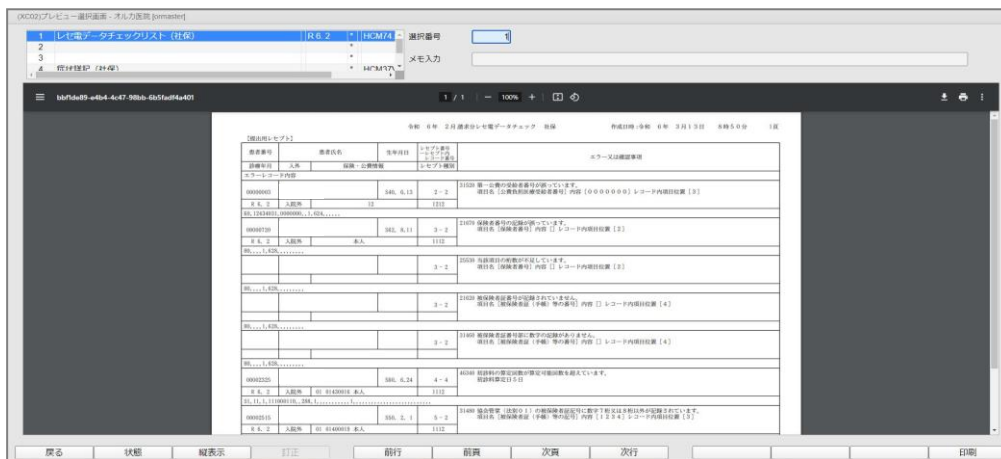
(XC02)プレビュー選択画面 - オルカ医院 [ormaster]

| | | | | |
|---|---|---|---|---|
| 1 | レセ電データチェックリスト（社保） | R 6. 2 | * | HCM74 |
| 2 | | | * | |
| 3 | | | * | |
| 4 | 返戻集計（社保） | | * | HCM37 |

選択番号 1
メモ入力

bbf1de89-e4b4-4c47-98bb-6b5fadf4a401

1 / 1 | — 100% + |

令和 6年 2月請求分レセ電データチェック 社保　　作成日時：令和 6年 3月15日 9時50分　1頁

［提出用レセプト］

| 患者番号 | 患者氏名 | 生年月日 | レセプト番号 | エラー又は確認事項 |
|---|---|---|---|---|
| 診療年月 入外 | 保険・公費情報 | | レセプト種別 | |
| エラーレコード内容 | | | | |
| 00000003 | | S46. 6.13 | 2－2 | 21020 第一公費の受給者番号が誤っています。項目名［公費負担医療受給者番号］内容［0000000］レコード内項目位置［3］ |
| R 6. 2 入院外 | 12 | | 1112 | |
| 60,,12434651,0000000,,1,624,,,,,, | | | | |
| 00000720 | | S62. 8.11 | 3－2 | 21070 保険者番号の記録が誤っています。項目名［保険者番号］内容［］レコード内項目位置［2］ |
| R 6. 2 入院外 | 本人 | | 1112 | |
| HO,,,1,620,,,,,,,, | | | | |
| | | | 3－2 | 25530 当該項目の桁数が不足しています。項目名［保険者番号］内容［］レコード内項目位置［2］ |
| HO,,,1,620,,,,,,,, | | | | |
| | | | 3－2 | 21020 被保険者証記号が記録されていません。項目名［被保険者証（手帳）等の記号］内容［］レコード内項目位置［4］ |
| HO,,,1,620,,,,,,,, | | | | |
| | | | 3－2 | 21400 被保険者証記号等に数字の記録がありません。項目名［被保険者証（手帳）等の記号］内容［］レコード内項目位置［4］ |
| HO,,,1,620,,,,,,,, | | | | |
| 00002225 | | S60. 6.24 | 4－4 | 46540 検診料の算定回数が算定可能回数を超えています。検診料算定日５日 |
| R 6. 2 入院外 | 01 01430016 本人 | | 1112 | |
| SI,11,1,111000110,,288,1,,,,,,,,,,1,,,,,,,,,,,,,,,,,,,, | | | | |
| 00002515 | | S55. 2. 1 | 5－2 | 21490 協会管掌（法別０１）の被保険者証記号に数字７桁又は８桁以外が記録されています。項目名［被保険者証（手帳）等の記号］内容［１２３４］レコード内項目位置［3］ |
| R 6. 2 入院外 | 01 01400015 本人 | | 1112 | |

戻る　状態　縦表示　訂正　前行　前頁　次頁　次行　印刷